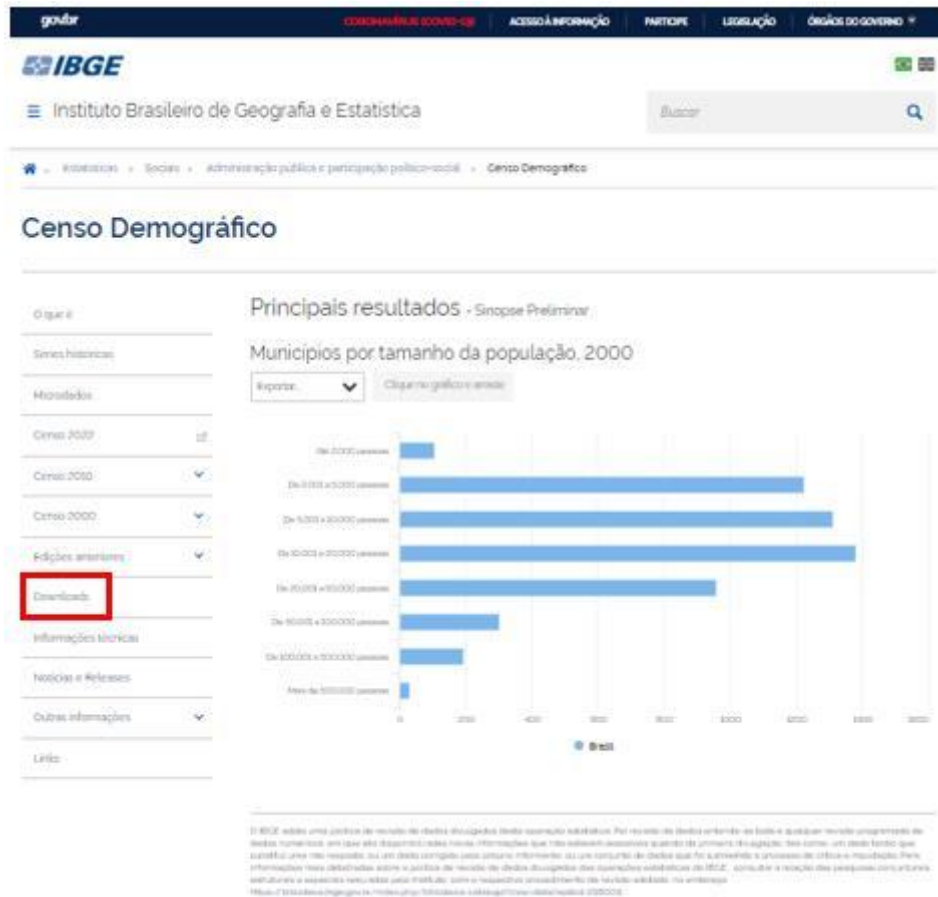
gov.br

CORONAVÍRUS (COVID-19) | ACESSO À INFORMAÇÃO | PARTICIPE | LEGISLAÇÃO | ÓRGÃOS DO GOVERNO

IBGE

≡ Instituto Brasileiro de Geografia e Estatística

Buscar

Estatísticas › Sociais › Administração pública e participação político-social › Censo Demográfico

Censo Demográfico

O que é

Séries históricas

Microdados

Censo 2022

Censo 2010

Censo 2000

Edições anteriores

Downloads

Informações técnicas

Notícias e Releases

Outras informações

Links

Principais resultados - Sinopse Preliminar

Municípios por tamanho da população, 2000

Exportar...

Clique no gráfico e arraste

Até 2.000 pessoas
De 2.001 a 5.000 pessoas
De 5.001 a 10.000 pessoas
De 10.001 a 20.000 pessoas
De 20.001 a 50.000 pessoas
De 50.001 a 100.000 pessoas
De 100.001 a 500.000 pessoas
Mais de 500.000 pessoas

0 200 400 600 800 1000 1200 1400 1600 1800

Brasil

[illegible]